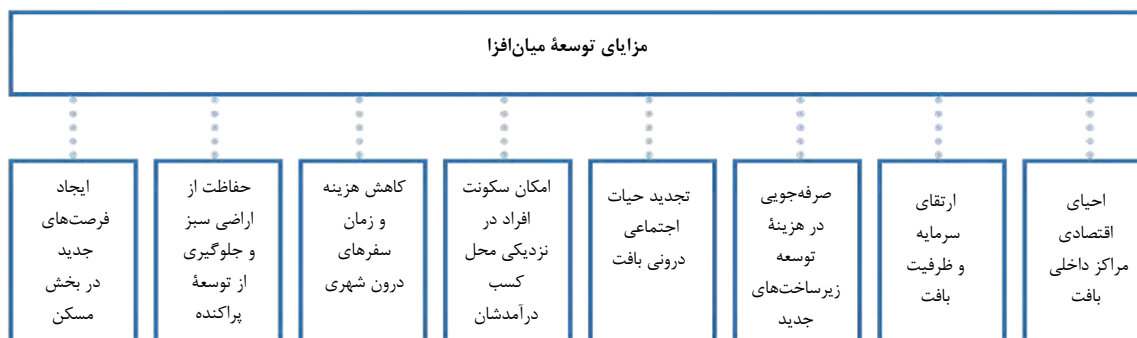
مزایای توسعهٔ میان‌افزا

احیای اقتصادی مراکز داخلی بافت

ارتقای سرمایه و ظرفیت بافت

صرفه‌جویی در هزینهٔ توسعه زیرساخت‌های جدید

تجدید حیات اجتماعی درونی بافت

امکان سکونت افراد در نزدیکی محل کسب درآمدشان

کاهش هزینه و زمان سفرهای درون شهری

حفاظت از اراضی سبز و جلوگیری از توسعهٔ پراکنده

ایجاد فرصت‌های جدید در بخش مسکن